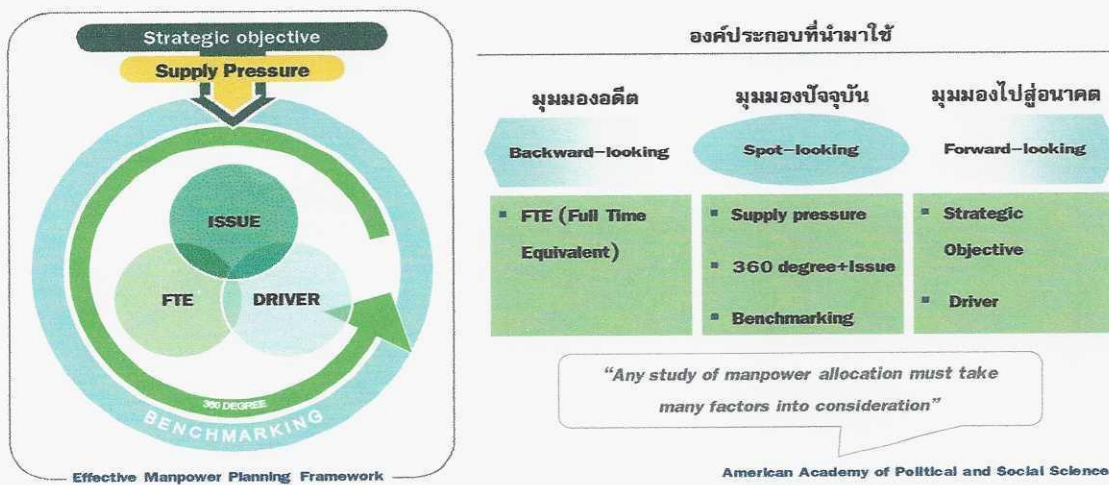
Strategic objective

Supply Pressure

ISSUE

FTE

DRIVER

360 DEGREE

BENCHMARKING

Effective Manpower Planning Framework

องค์ประกอบที่นำมาใช้

มุมมองอดีต

มุมมองปัจจุบัน

มุมมองไปสู่อนาคต

Backward–looking

Spot–looking

Forward–looking

▪ FTE (Full Time Equivalent)

▪ Supply pressure

▪ 360 degree+Issue

▪ Benchmarking

▪ Strategic Objective

▪ Driver

"Any study of manpower allocation must take many factors into consideration"

American Academy of Political and Social Science